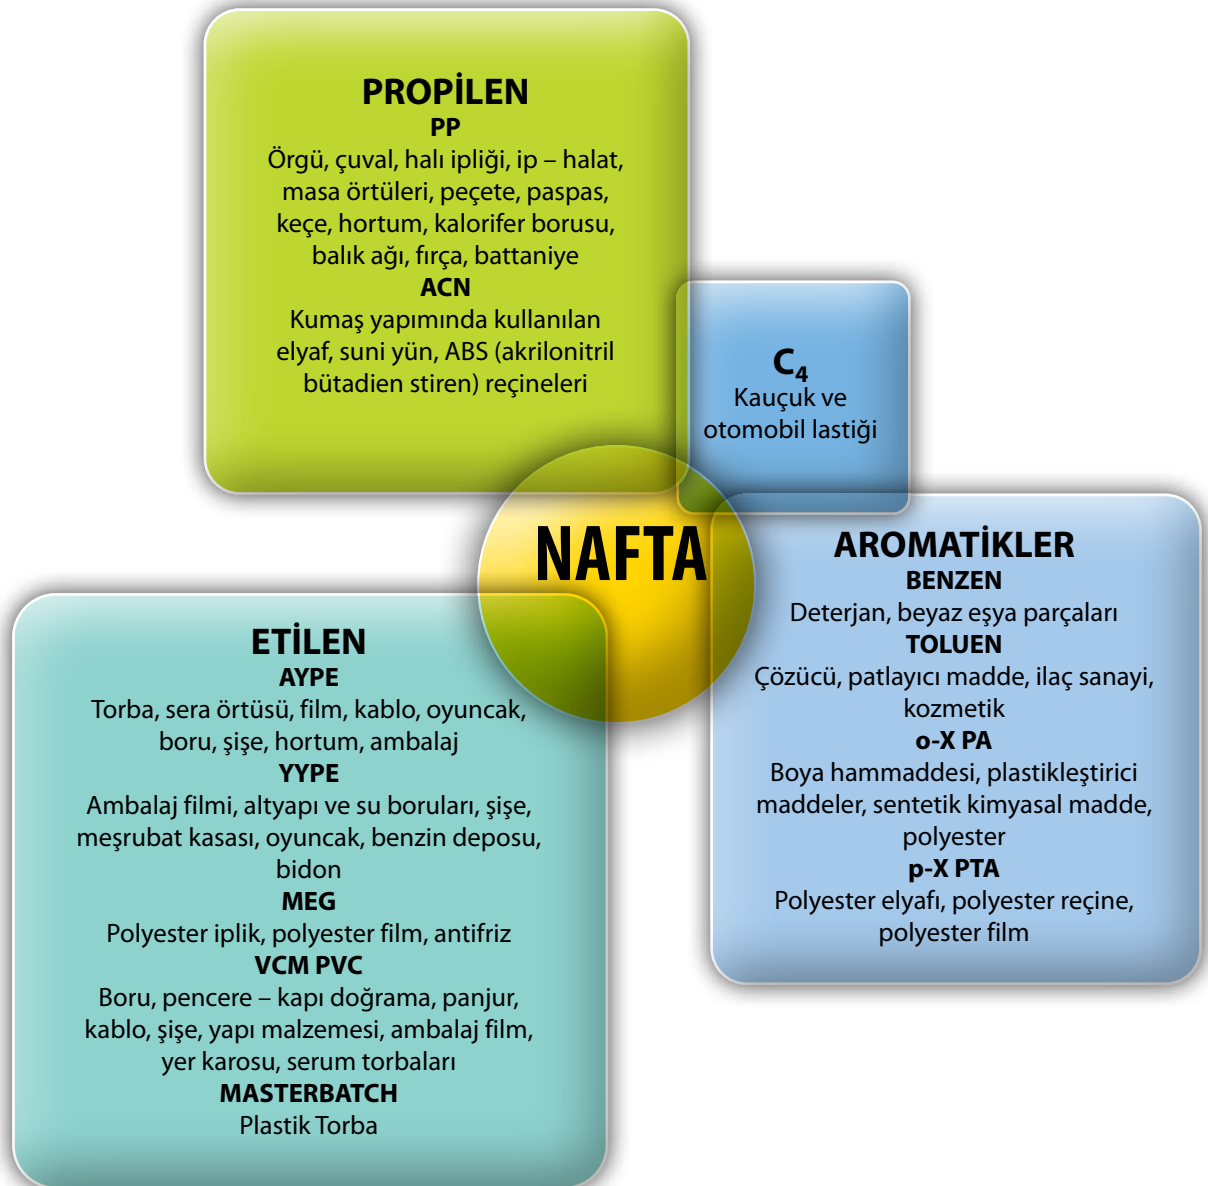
PROPİLEN
PP
Örgü, çuval, halı ipliği, ip – halat, masa örtüleri, peçete, paspas, keçe, hortum, kalorifer borusu, balık ağı, fırça, battaniye
ACN
Kumaş yapımında kullanılan elyaf, suni yün, ABS (akrilonitril bütadien stiren) reçineleri

$C_4$
Kauçuk ve otomobil lastiği

NAFTA

ETİLEN
AYPE
Torba, sera örtüsü, film, kablo, oyuncak, boru, şişe, hortum, ambalaj
YYPE
Ambalaj filmi, altyapı ve su boruları, şişe, meşrubat kasası, oyuncak, benzin deposu, bidon
MEG
Polyester iplik, polyester film, antifriz
VCM PVC
Boru, pencere – kapı doğrama, panjur, kablo, şişe, yapı malzemesi, ambalaj film, yer karosu, serum torbaları
MASTERBATCH
Plastik Torba

AROMATİKLER
BENZEN
Deterjan, beyaz eşya parçaları
TOLUEN
Çözücü, patlayıcı madde, ilaç sanayi, kozmetik
o-X PA
Boya hammaddesi, plastikleştirici maddeler, sentetik kimyasal madde, polyester
p-X PTA
Polyester elyafı, polyester reçine, polyester film